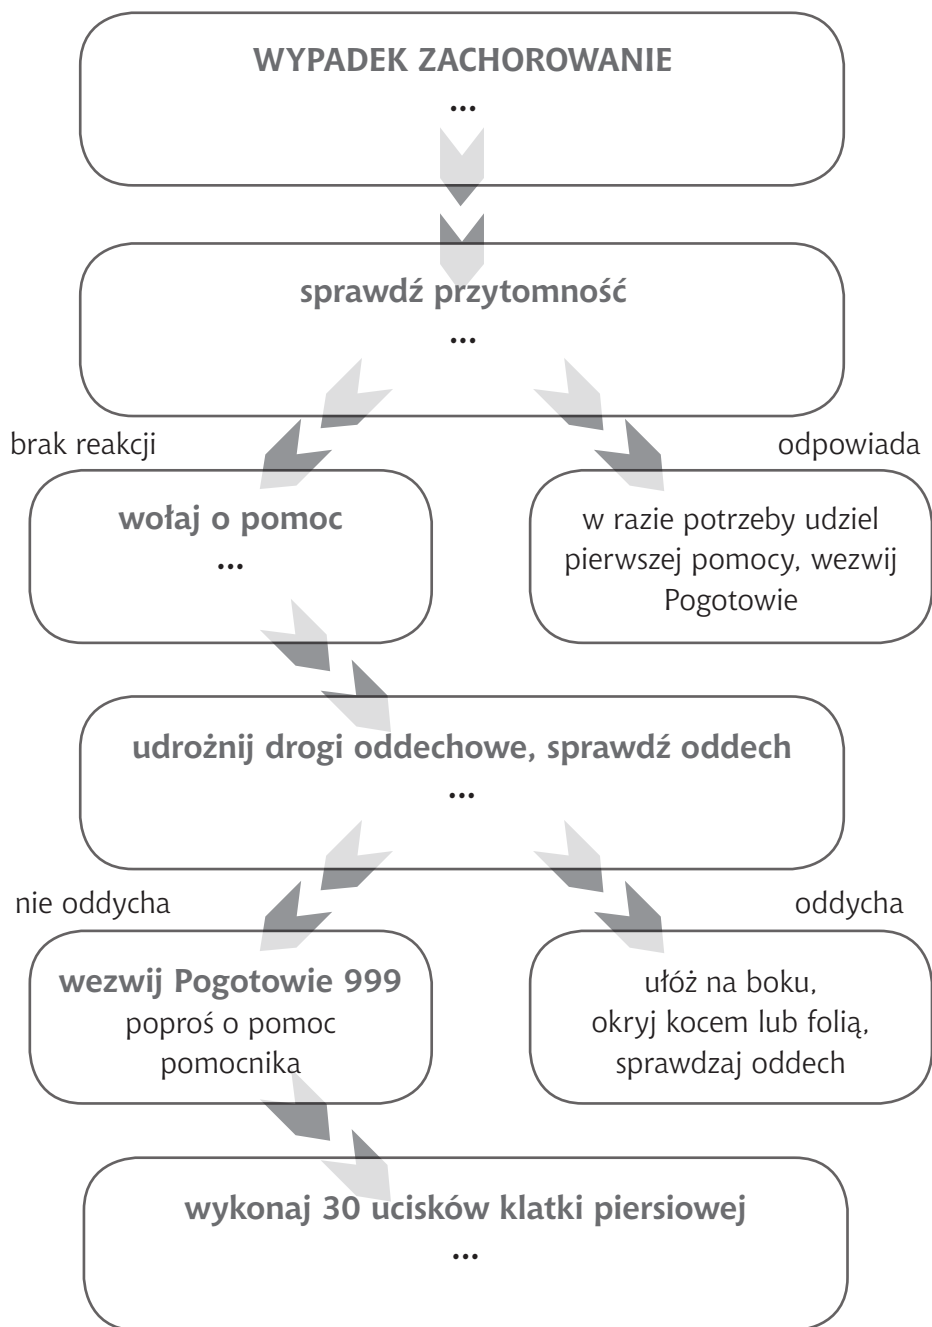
WYPADEK ZACHOROWANIE
...

sprawdź przytomność
...

brak reakcji

odpowiada

wołaj o pomoc
...

w razie potrzeby udziel pierwszej pomocy, wezwij Pogotowie

udrożnij drogi oddechowe, sprawdź oddech
...

nie oddycha

oddycha

wezwij Pogotowie 999
poproś o pomoc pomocnika

ułóż na boku, okryj kocem lub folią, sprawdzaj oddech

wykonaj 30 ucisków klatki piersiowej
...